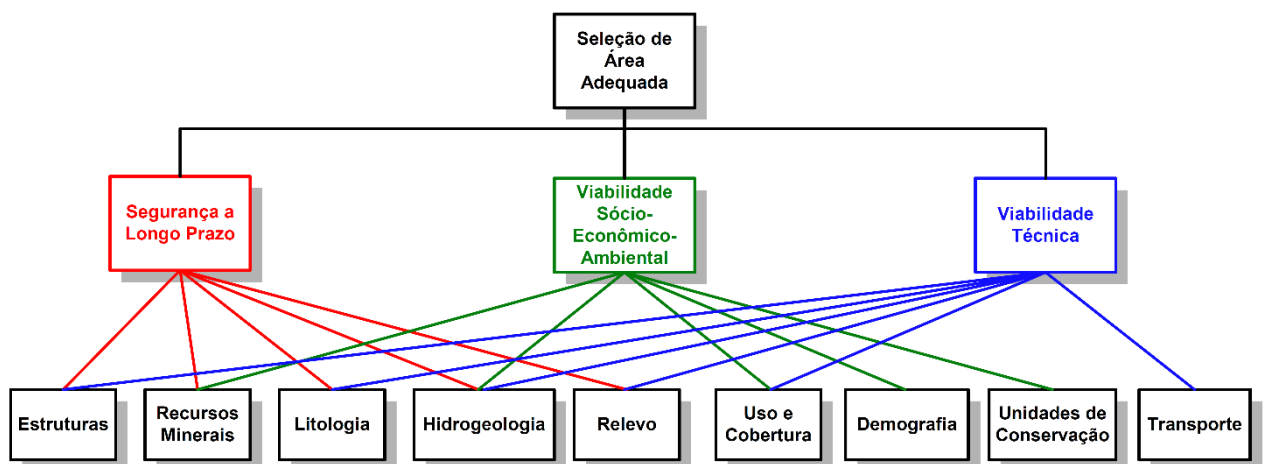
Seleção de Área Adequada

Segurança a Longo Prazo

Viabilidade Sócio-Econômico-Ambiental

Viabilidade Técnica

Estruturas

Recursos Minerais

Litologia

Hidrogeologia

Relevo

Uso e Cobertura

Demografia

Unidades de Conservação

Transporte